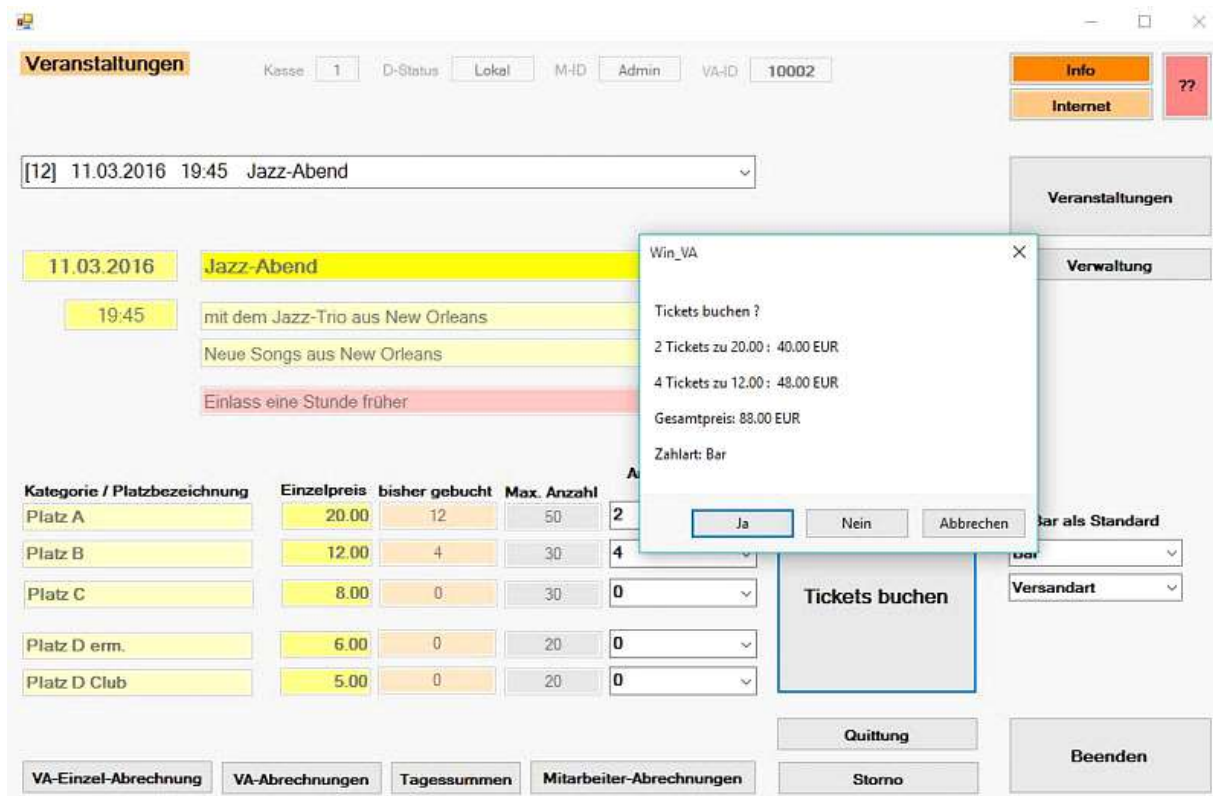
Veranstaltungen

Kasse 1 D-Status Lokal M-ID Admin VA-ID 10002

Info
Internet
??

[12] 11.03.2016 19:45 Jazz-Abend

Veranstaltungen
Verwaltung

11.03.2016 Jazz-Abend
19:45 mit dem Jazz-Trio aus New Orleans
Neue Songs aus New Orleans
Einlass eine Stunde früher

Win_VA

Tickets buchen ?

2 Tickets zu 20.00 : 40.00 EUR

4 Tickets zu 12.00 : 48.00 EUR

Gesamtpreis: 88.00 EUR

Zahlart: Bar

Ja Nein Abbrechen

| Kategorie / Platzbezeichnung | Einzelpreis | bisher gebucht | Max. Anzahl | A |
|---|---|---|---|---|
| Platz A | 20.00 | 12 | 50 | 2 |
| Platz B | 12.00 | 4 | 30 | 4 |
| Platz C | 8.00 | 0 | 30 | 0 |
| Platz D erm. | 6.00 | 0 | 20 | 0 |
| Platz D Club | 5.00 | 0 | 20 | 0 |

Bar als Standard
Bar
Versandart

Tickets buchen

Quittung
Storno
Beenden

VA-Einzel-Abrechnung VA-Abrechnungen Tagessummen Mitarbeiter-Abrechnungen